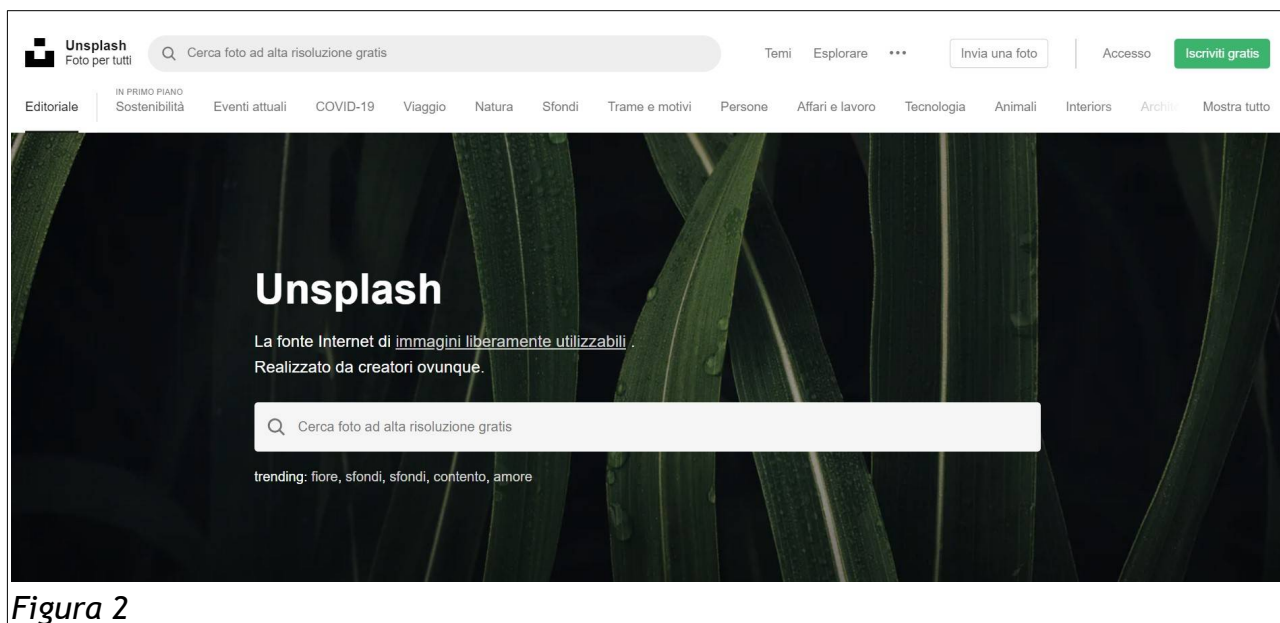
Unsplash
Foto per tutti

Cerca foto ad alta risoluzione gratis

Temi Esplorare ··· Invia una foto Accesso Iscriviti gratis

Editoriale IN PRIMO PIANO Sostenibilità Eventi attuali COVID-19 Viaggio Natura Sfondi Trame e motivi Persone Affari e lavoro Tecnologia Animali Interiors Archit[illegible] Mostra tutto

Unsplash

La fonte Internet di immagini liberamente utilizzabili .
Realizzato da creatori ovunque.

Cerca foto ad alta risoluzione gratis

trending: fiore, sfondi, sfondi, contento, amore

Figura 2